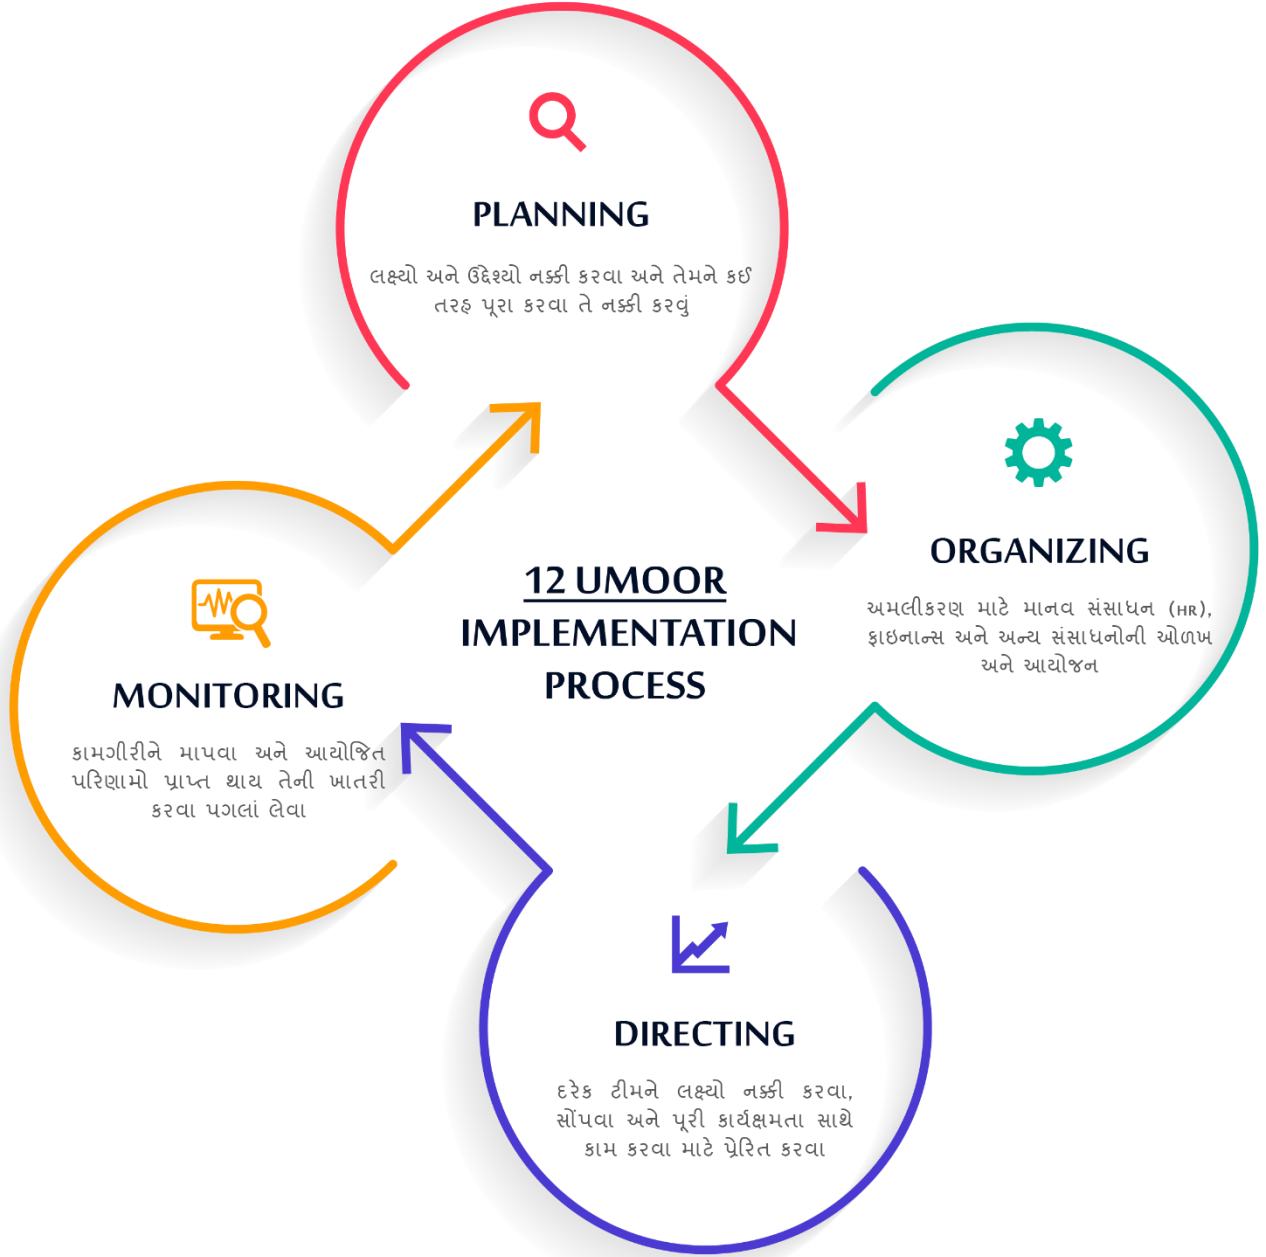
PLANNING

લક્ષ્યો અને ઉદ્દેશ્યો નક્કી કરવા અને તેમને કઈ તરફ પૂરા કરવા તે નક્કી કરવું

ORGANIZING

અમલીકરણ માટે માનવ સંસાધન (HR), ફાઇનાન્સ અને અન્ય સંસાધનોની ઓળખ અને આયોજન

12 UMOOR IMPLEMENTATION PROCESS

MONITORING

કામગીરીને માપવા અને આયોજિત પરિણામો પ્રાપ્ત થાય તેની ખાતરી કરવા પગલાં લેવા

DIRECTING

દરેક ટીમને લક્ષ્યો નક્કી કરવા, સોંપવા અને પૂરી કાર્યક્ષમતા સાથે કામ કરવા માટે પ્રેરિત કરવા